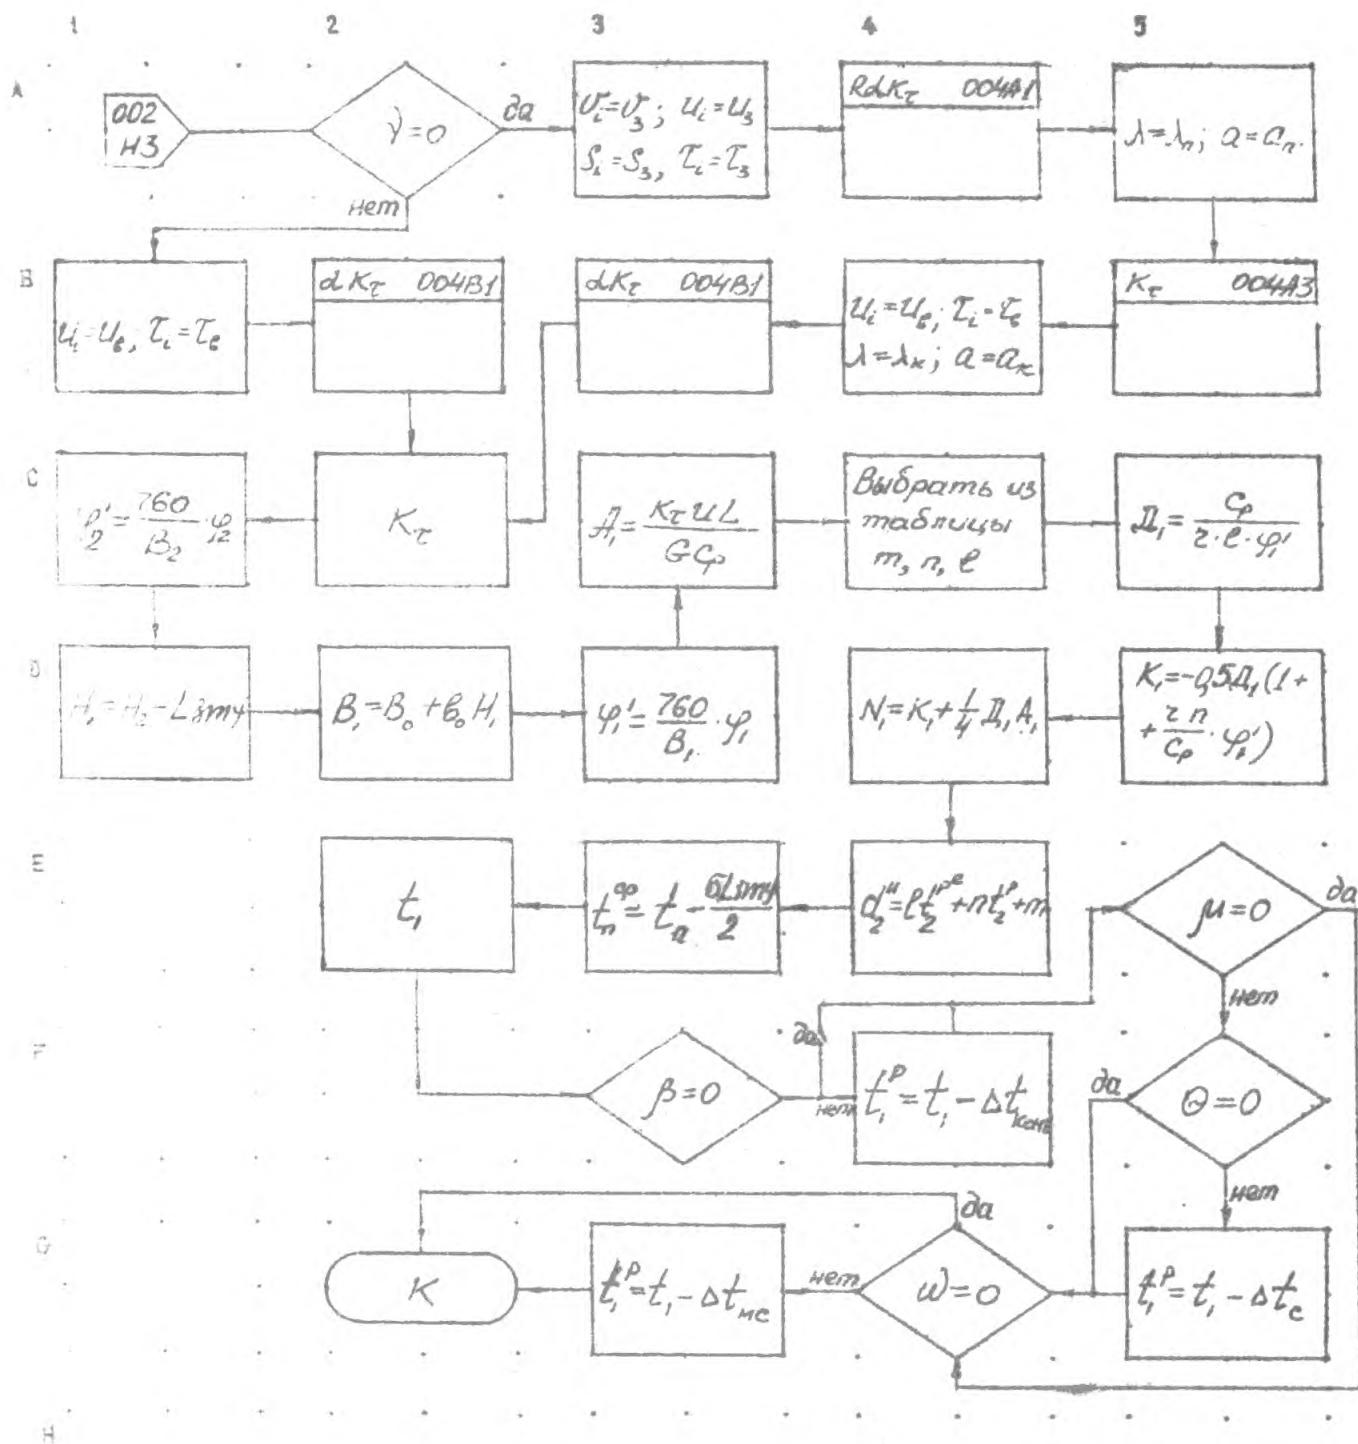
1 2 3 4 5

A

002
Н3

$\gamma=0$

да

нет

$U_i=U_з$; $u_i=u_з$
$S_i=S_з$, $\tau_i=\tau_з$

$R\alpha K_\tau$ 004А1

$\lambda=\lambda_п$; $a=a_п$

B

$u_i=u_в$, $\tau_i=\tau_в$

$\alpha K_\tau$ 004В1

$\alpha K_\tau$ 004В1

$u_i=u_в$; $\tau_i=\tau_в$
$\lambda=\lambda_к$; $a=a_к$

$K_\tau$ 004А3

C

$\varphi_2'=\frac{760}{B_2}\cdot\varphi_2$

$K_\tau$

$A_1=\frac{K_\tau uL}{GC_p}$

Выбрать из таблицы $m, n, e$

$Д_1=\frac{c_p}{z\cdot e\cdot\varphi_1'}$

D

$H_1=H_2-L\,s m y$

$B_1=B_0+в_0H_1$

$\varphi_1'=\frac{760}{B_1}\cdot\varphi_1$

$N_1=K_1+\frac{1}{4}Д_1A_1$

$K_1=-0{,}5Д_1(1+\frac{z\,n}{c_p}\cdot\varphi_1')$

E

$t_1$

$t_п^{ф}=t_а-\frac{6Lsmy}{2}$

$d_2''=et_2^{p\,e}+nt_2^{p}+m$

$\mu=0$

да

нет

F

да

$\beta=0$

нет

$t_1^p=t_1-\Delta t_{конв}$

да

$\Theta=0$

нет

G

да

K

$t_1^p=t_1-\Delta t_{мс}$

нет

$\omega=0$

$t_1^p=t_1-\Delta t_c$

H